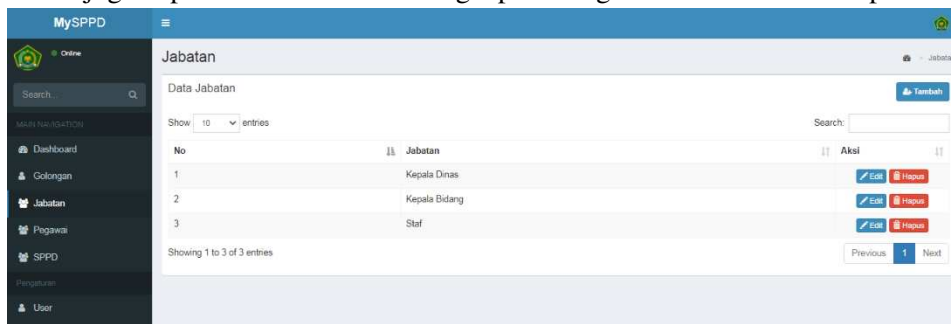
MySPPD

Online

Search...

MAIN NAVIGATION

Dashboard

Golongan

Jabatan

Pegawai

SPPD

Pengaturan

User

Jabatan

Jabata

Data Jabatan

Tambah

Show 10 entries

Search:

| No | Jabatan | Aksi |
|---|---|---|
| 1 | Kepala Dinas | Edit Hapus |
| 2 | Kepala Bidang | Edit Hapus |
| 3 | Staf | Edit Hapus |

Showing 1 to 3 of 3 entries

Previous 1 Next